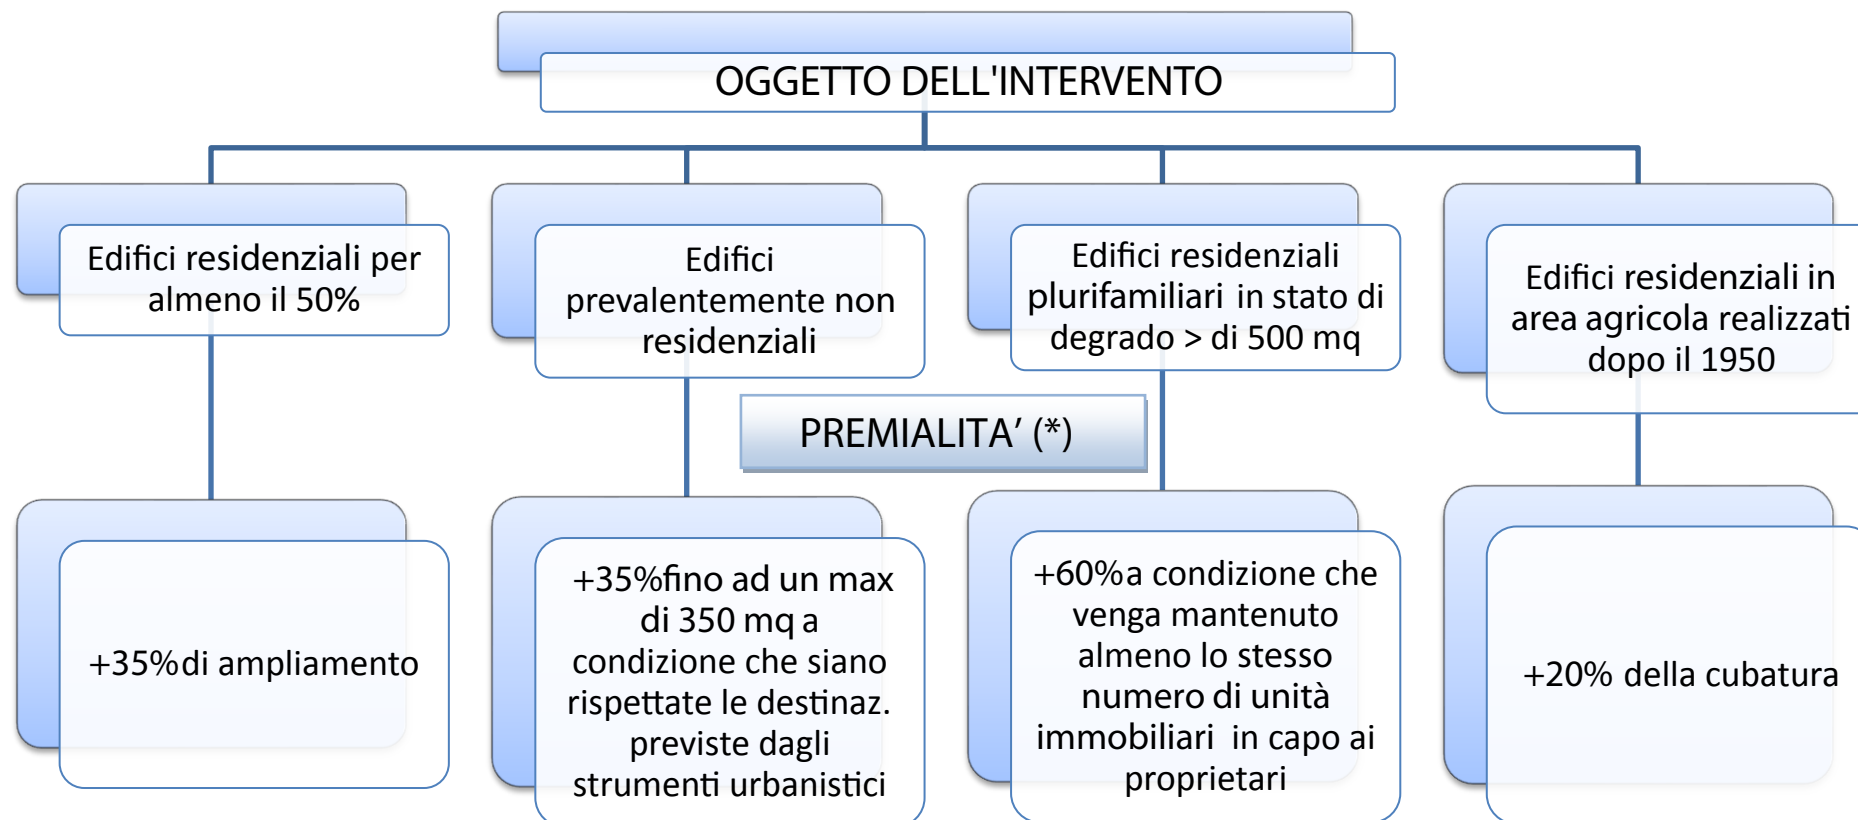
OGGETTO DELL'INTERVENTO

Edifici residenziali per almeno il 50%

Edifici prevalentemente non residenziali

Edifici residenziali plurifamiliari in stato di degrado > di 500 mq

Edifici residenziali in area agricola realizzati dopo il 1950

PREMIALITA' (*)

+35%di ampliamento

+35%fino ad un max di 350 mq a condizione che siano rispettate le destinaz. previste dagli strumenti urbanistici

+60%a condizione che venga mantenuto almeno lo stesso numero di unità immobiliari in capo ai proprietari

+20% della cubatura